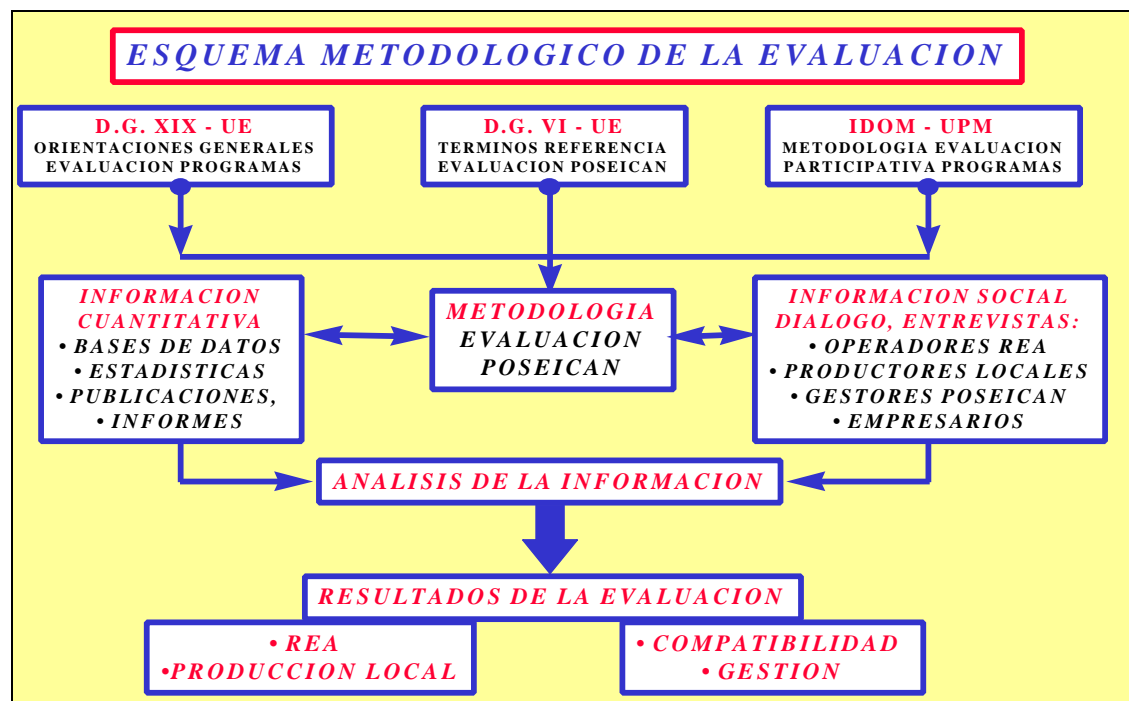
ESQUEMA METODOLOGICO DE LA EVALUACION

D.G. XIX - UE
ORIENTACIONES GENERALES
EVALUACION PROGRAMAS

D.G. VI - UE
TERMINOS REFERENCIA
EVALUACION POSEICAN

IDOM - UPM
METODOLOGIA EVALUACION
PARTICIPATIVA PROGRAMAS

INFORMACION CUANTITATIVA
• BASES DE DATOS
• ESTADISTICAS
• PUBLICACIONES,
• INFORMES

METODOLOGIA
EVALUACION
POSEICAN

INFORMACION SOCIAL
DIALOGO, ENTREVISTAS:
• OPERADORES REA
• PRODUCTORES LOCALES
• GESTORES POSEICAN
• EMPRESARIOS

ANALISIS DE LA INFORMACION

RESULTADOS DE LA EVALUACION

• REA
•PRODUCCION LOCAL

• COMPATIBILIDAD
• GESTION